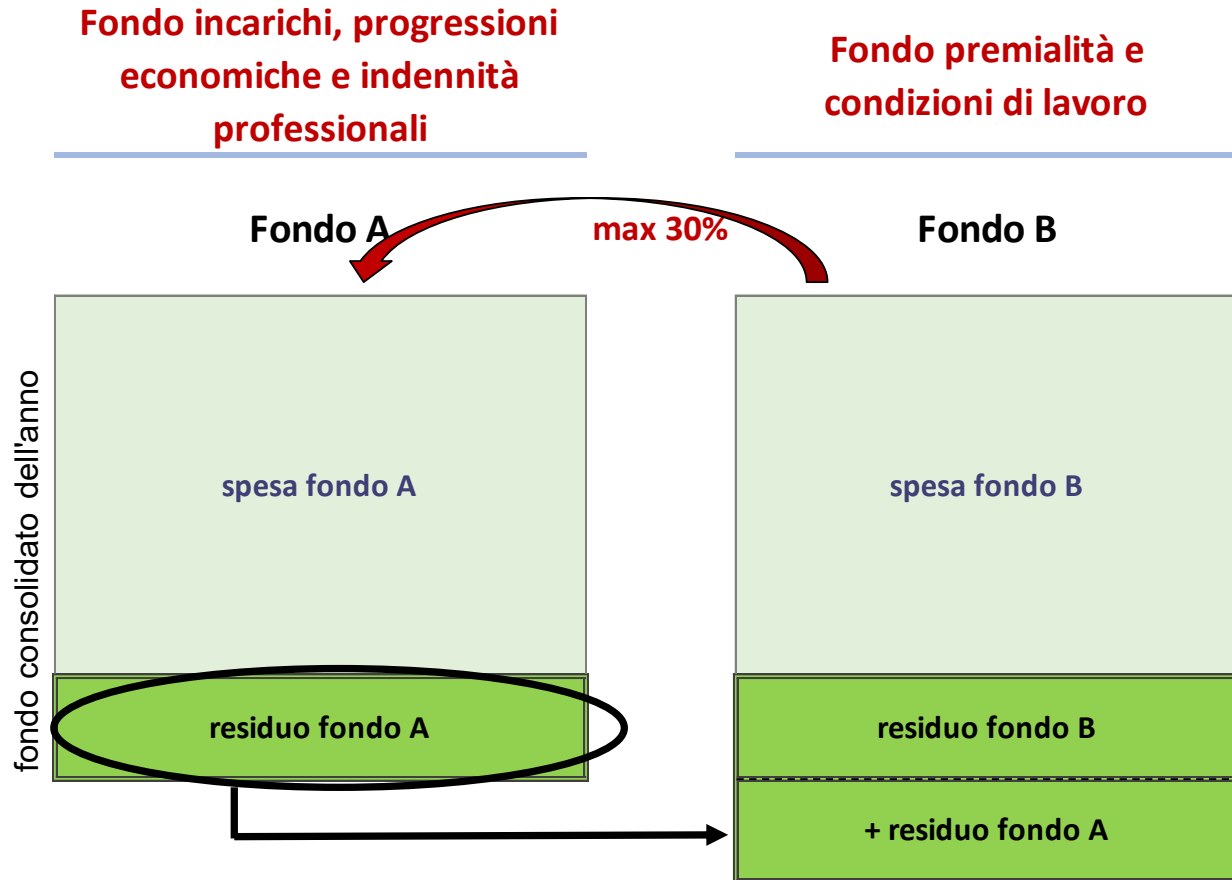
Fondo incarichi, progressioni economiche e indennità professionali

Fondo premialità e condizioni di lavoro

Fondo A

max 30%

Fondo B

fondo consolidato dell'anno

spesa fondo A

spesa fondo B

residuo fondo A

residuo fondo B

+ residuo fondo A